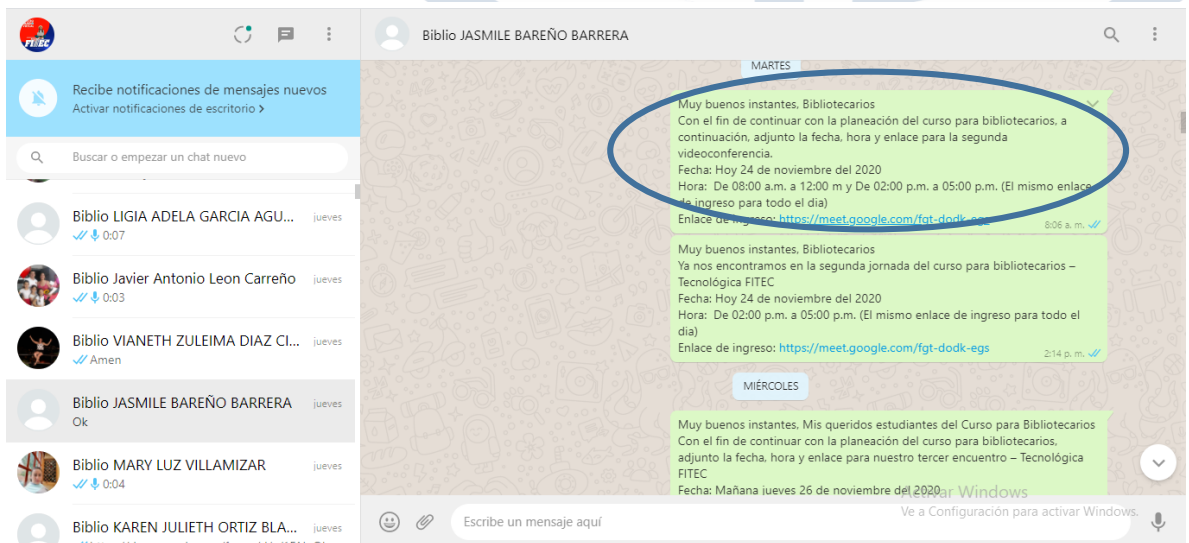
FITEC

Recibe notificaciones de mensajes nuevos
Activar notificaciones de escritorio >

Buscar o empezar un chat nuevo

Biblio LIGIA ADELA GARCIA AGU... jueves
0:07

Biblio Javier Antonio Leon Carreño jueves
0:03

Biblio VIANETH ZULEIMA DIAZ CI... jueves
Amen

Biblio JASMILE BAREÑO BARRERA jueves
Ok

Biblio MARY LUZ VILLAMIZAR jueves
0:04

Biblio KAREN JULIETH ORTIZ BLA... jueves

Biblio JASMILE BAREÑO BARRERA

MARTES

Muy buenos instantes, Bibliotecarios
Con el fin de continuar con la planeación del curso para bibliotecarios, a continuación, adjunto la fecha, hora y enlace para la segunda videoconferencia.
Fecha: Hoy 24 de noviembre del 2020
Hora: De 08:00 a.m. a 12:00 m y De 02:00 p.m. a 05:00 p.m. (El mismo enlace de ingreso para todo el dia)
Enlace de ingreso: https://meet.google.com/fgt-dodk-egs
8:06 a. m.

Muy buenos instantes, Bibliotecarios
Ya nos encontramos en la segunda jornada del curso para bibliotecarios – Tecnológica FITEC
Fecha: Hoy 24 de noviembre del 2020
Hora: De 02:00 p.m. a 05:00 p.m. (El mismo enlace de ingreso para todo el dia)
Enlace de ingreso: https://meet.google.com/fgt-dodk-egs
2:14 p. m.

MIÉRCOLES

Muy buenos instantes, Mis queridos estudiantes del Curso para Bibliotecarios
Con el fin de continuar con la planeación del curso para bibliotecarios, adjunto la fecha, hora y enlace para nuestro tercer encuentro – Tecnológica FITEC
Fecha: Mañana jueves 26 de noviembre del 2020

Activar Windows
Ve a Configuración para activar Windows.

Escribe un mensaje aquí